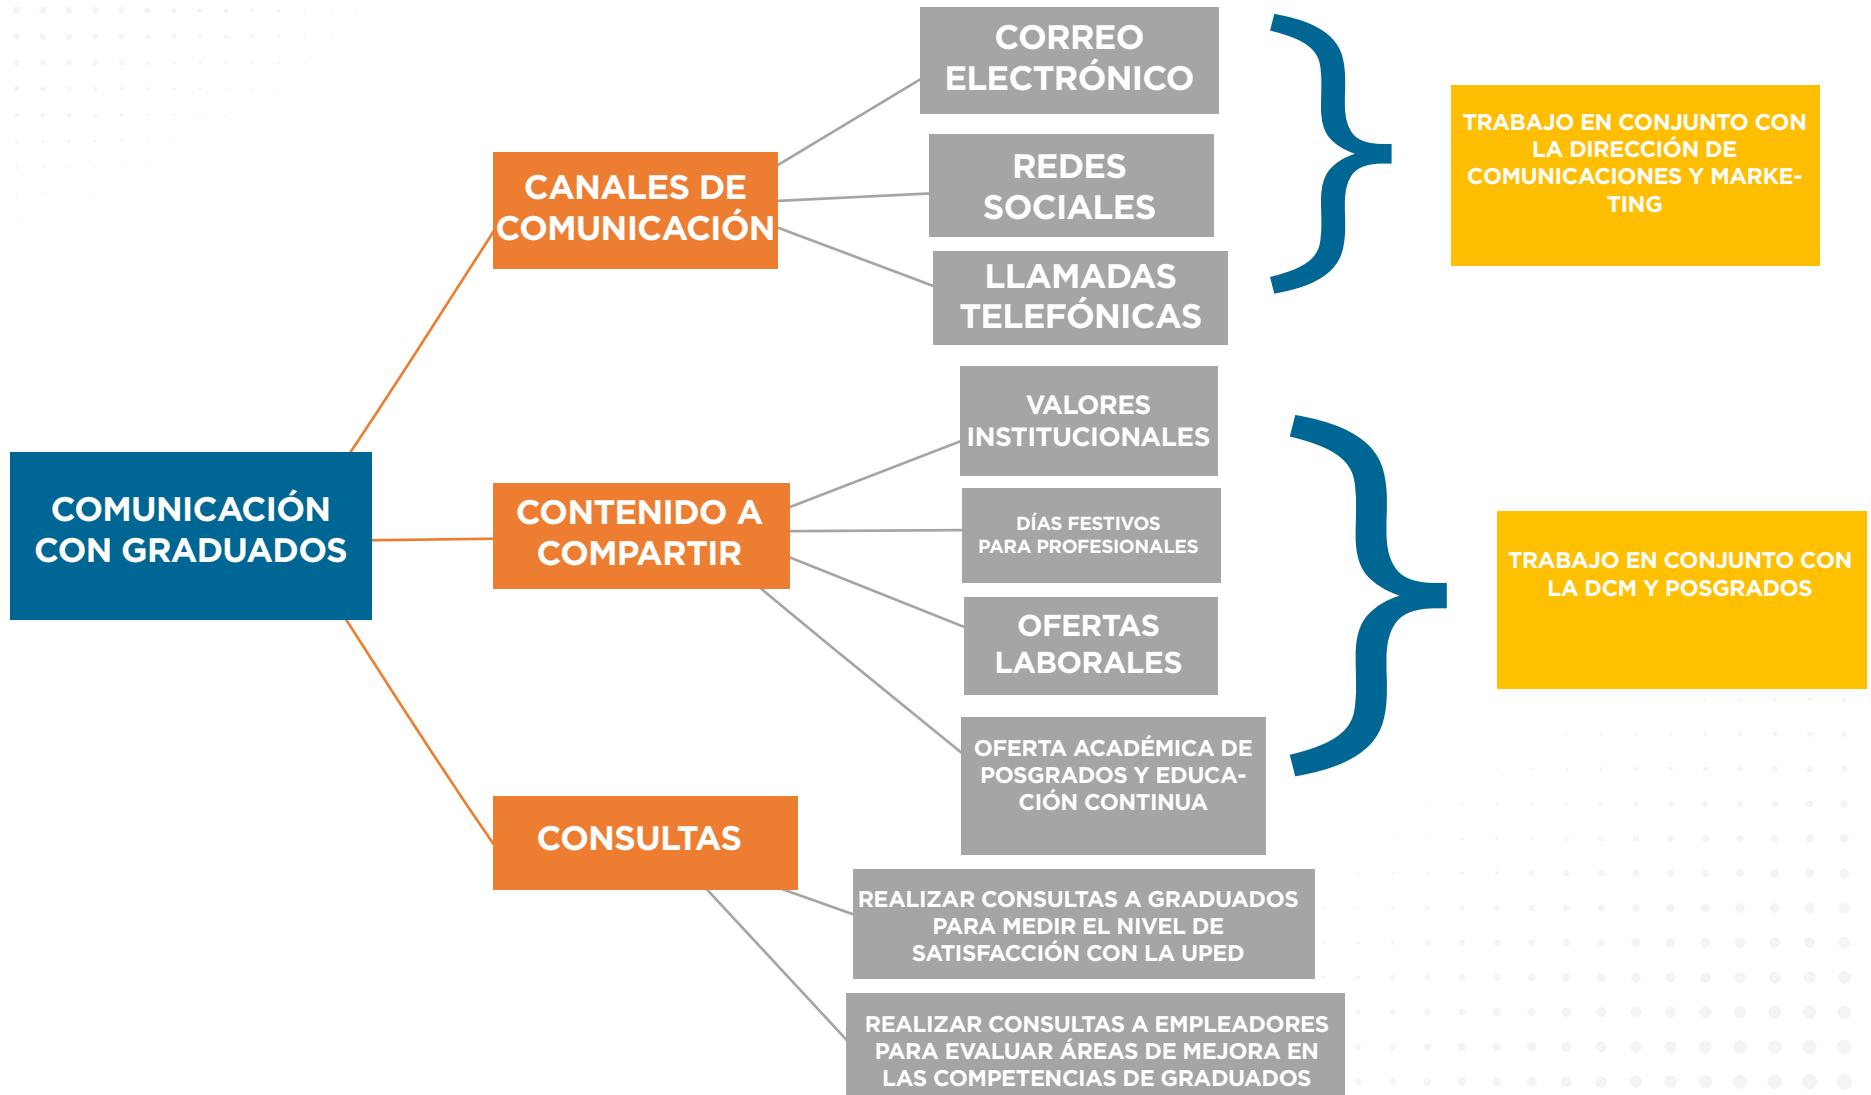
COMUNICACIÓN CON GRADUADOS

CANALES DE COMUNICACIÓN

CORREO ELECTRÓNICO

REDES SOCIALES

LLAMADAS TELEFÓNICAS

TRABAJO EN CONJUNTO CON LA DIRECCIÓN DE COMUNICACIONES Y MARKETING

CONTENIDO A COMPARTIR

VALORES INSTITUCIONALES

DÍAS FESTIVOS PARA PROFESIONALES

OFERTAS LABORALES

OFERTA ACADÉMICA DE POSGRADOS Y EDUCACIÓN CONTINUA

TRABAJO EN CONJUNTO CON LA DCM Y POSGRADOS

CONSULTAS

REALIZAR CONSULTAS A GRADUADOS PARA MEDIR EL NIVEL DE SATISFACCIÓN CON LA UPED

REALIZAR CONSULTAS A EMPLEADORES PARA EVALUAR ÁREAS DE MEJORA EN LAS COMPETENCIAS DE GRADUADOS